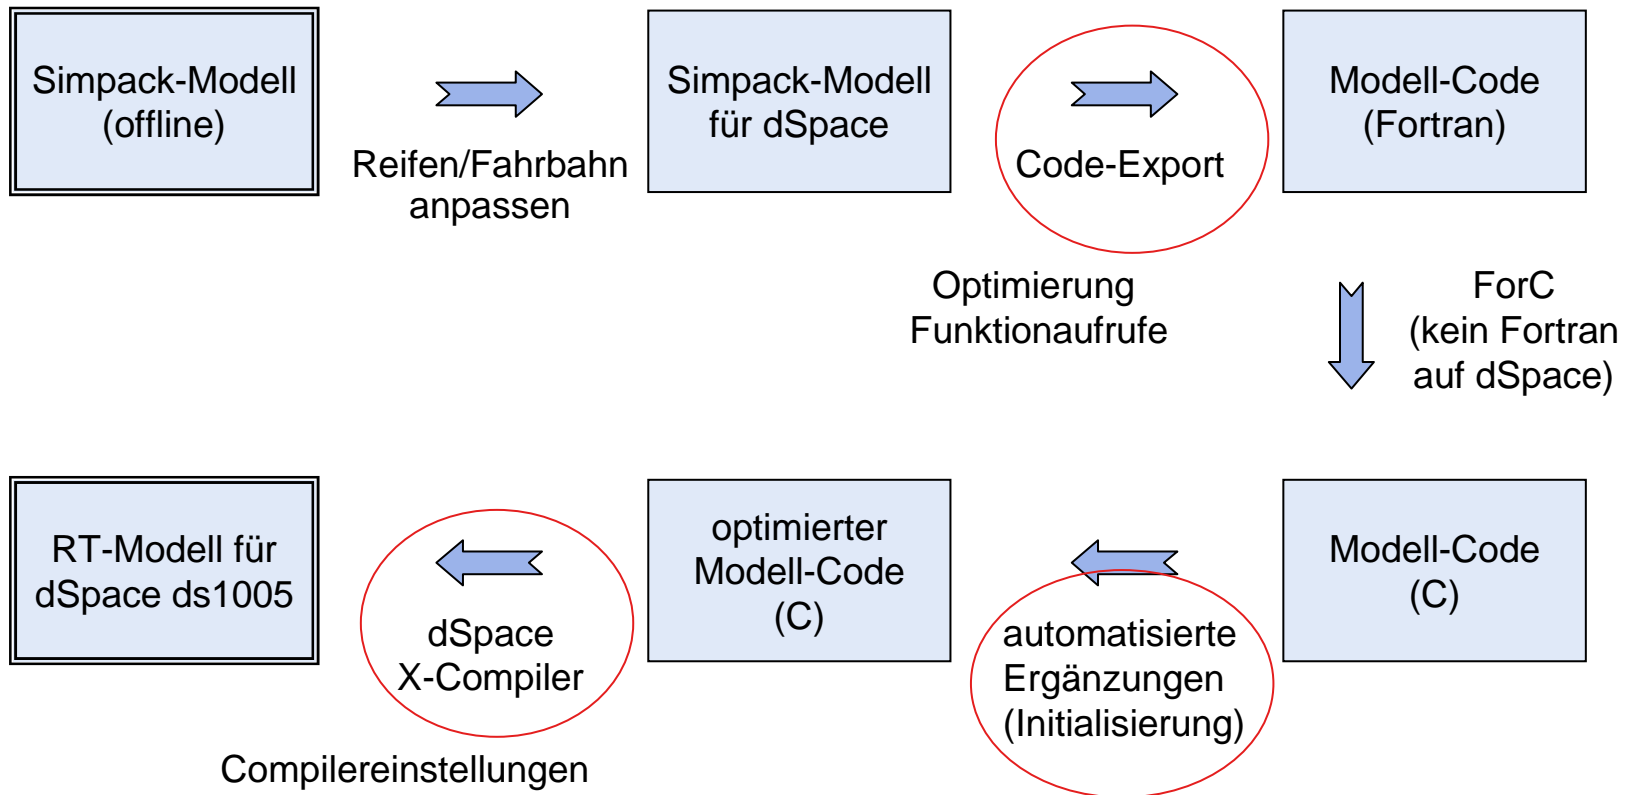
Simpack-Modell (offline)

Reifen/Fahrbahn anpassen

Simpack-Modell für dSpace

Code-Export

Optimierung Funktionaufrufe

Modell-Code (Fortran)

ForC (kein Fortran auf dSpace)

Modell-Code (C)

automatisierte Ergänzungen (Initialisierung)

optimierter Modell-Code (C)

dSpace X-Compiler

Compilereinstellungen

RT-Modell für dSpace ds1005